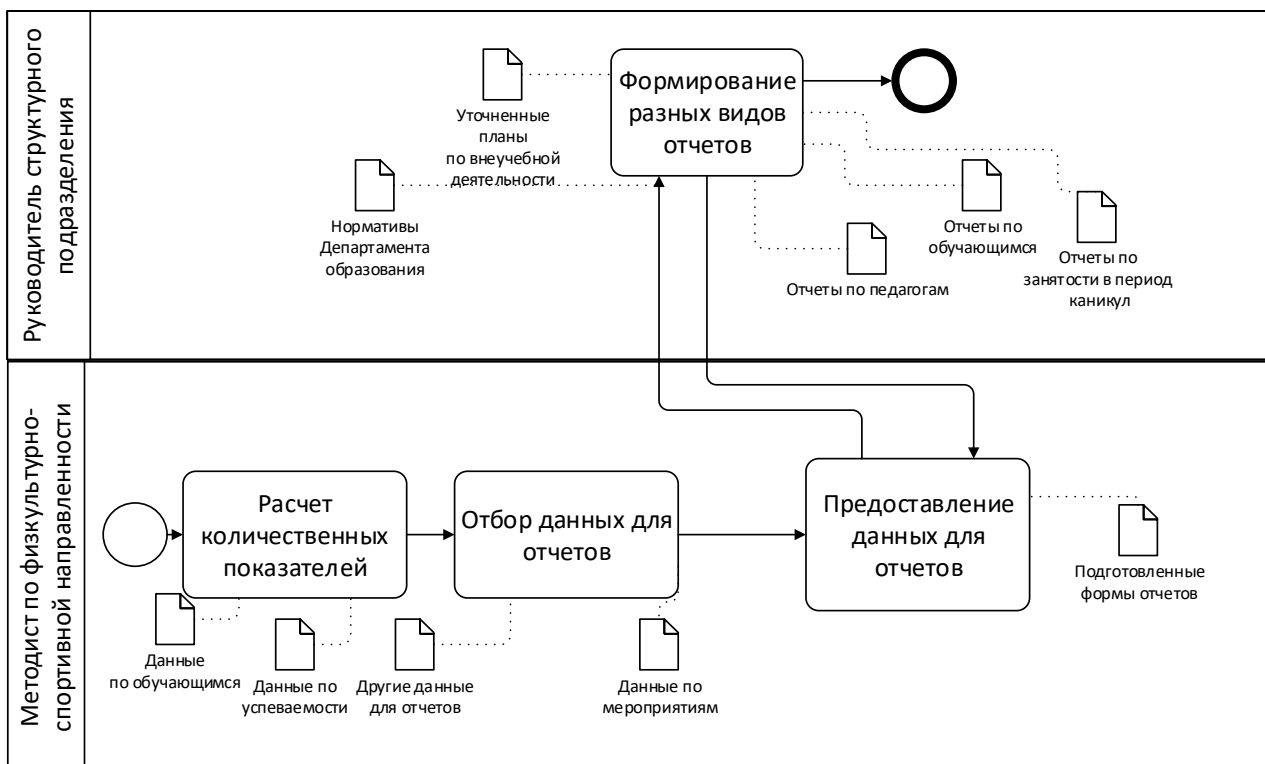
Руководитель структурного подразделения

Уточненные планы по внеучебной деятельности

Формирование разных видов отчетов

Нормативы Департамента образования

Отчеты по обучающимся

Отчеты по занятости в период каникул

Отчеты по педагогам

Методист по физкультурно-спортивной направленности

Расчет количественных показателей

Отбор данных для отчетов

Предоставление данных для отчетов

Подготовленные формы отчетов

Данные по обучающимся

Данные по успеваемости

Другие данные для отчетов

Данные по мероприятиям